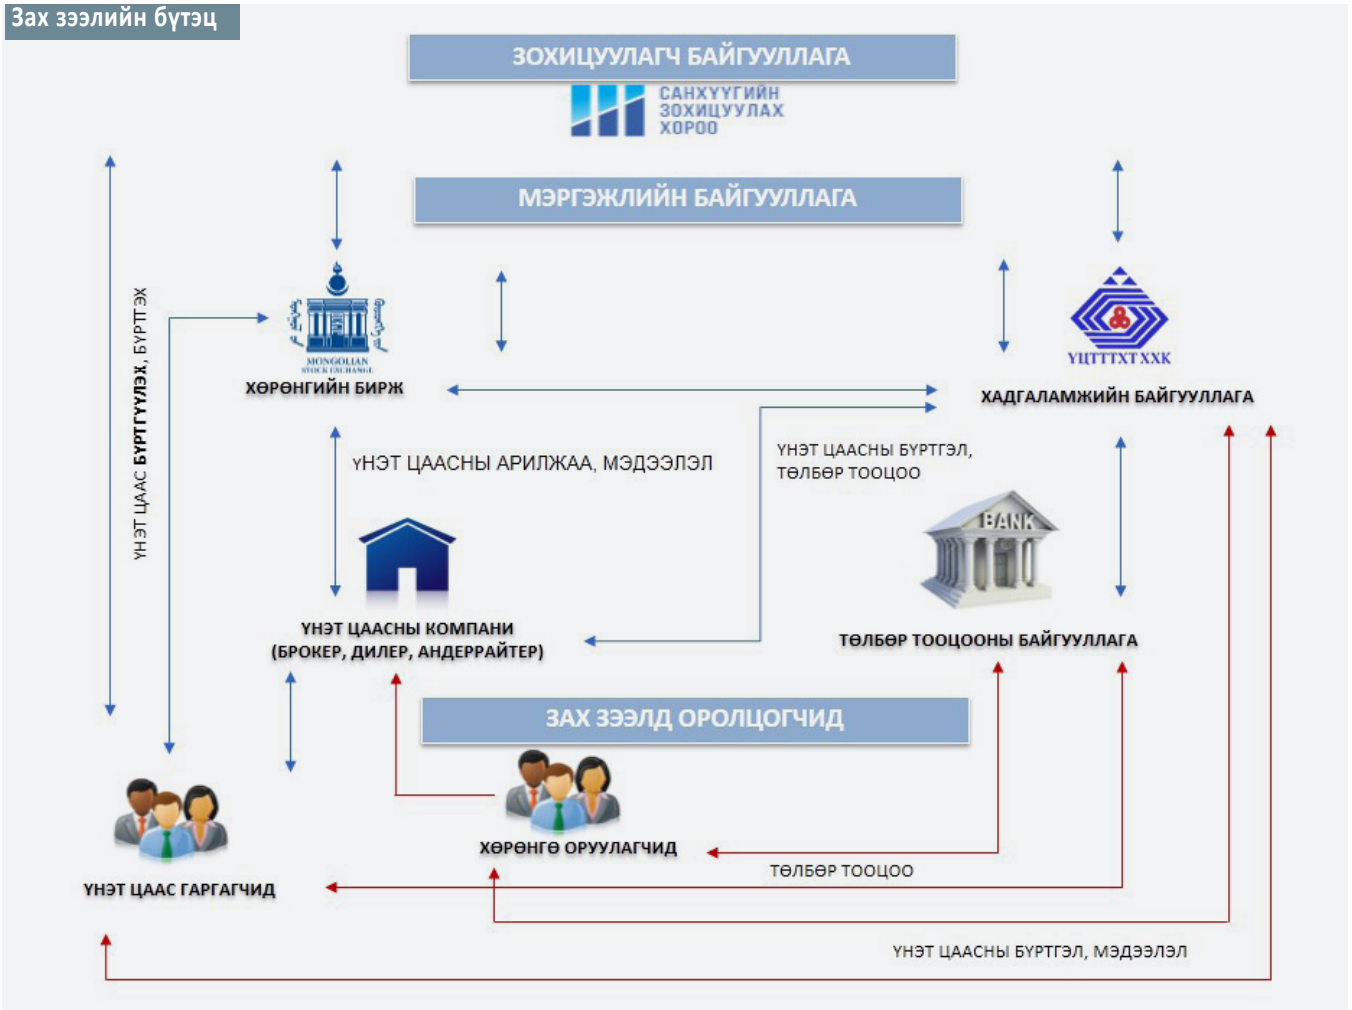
Зах зээлийн бүтэц

ЗОХИЦУУЛАГЧ БАЙГУУЛЛАГА

САНХҮҮГИЙН ЗОХИЦУУЛАХ ХОРОО

МЭРГЭЖЛИЙН БАЙГУУЛЛАГА

ҮНЭТ ЦААС БҮРТГҮҮЛЭХ, БҮРТГЭХ

MONGOLIAN STOCK EXCHANGE

ХӨРӨНГИЙН БИРЖ

ҮЦТТХТХХК

ХАДГАЛАМЖИЙН БАЙГУУЛЛАГА

ҮНЭТ ЦААСНЫ АРИЛЖАА, МЭДЭЭЛЭЛ

ҮНЭТ ЦААСНЫ БҮРТГЭЛ, ТӨЛБӨР ТООЦОО

BANK

ҮНЭТ ЦААСНЫ КОМПАНИ (БРОКЕР, ДИЛЕР, АНДЕРРАЙТЕР)

ТӨЛБӨР ТООЦООНЫ БАЙГУУЛЛАГА

ЗАХ ЗЭЭЛД ОРОЛЦОГЧИД

ХӨРӨНГӨ ОРУУЛАГЧИД

ТӨЛБӨР ТООЦОО

ҮНЭТ ЦААС ГАРГАГЧИД

ҮНЭТ ЦААСНЫ БҮРТГЭЛ, МЭДЭЭЛЭЛ